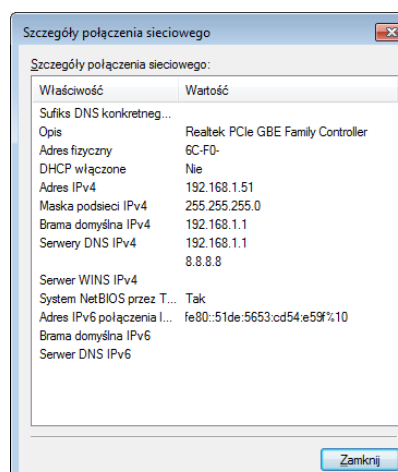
Szczegóły połączenia sieciowego

Szczegóły połączenia sieciowego:

| Właściwość | Wartość |
|---|---|
| Sufiks DNS konkretneg... | |
| Opis | Realtek PCIe GBE Family Controller |
| Adres fizyczny | 6C-F0- |
| DHCP włączone | Nie |
| Adres IPv4 | 192.168.1.51 |
| Maska podsieci IPv4 | 255.255.255.0 |
| Brama domyślna IPv4 | 192.168.1.1 |
| Serwery DNS IPv4 | 192.168.1.1 |
| | 8.8.8.8 |
| Serwer WINS IPv4 | |
| System NetBIOS przez T... | Tak |
| Adres IPv6 połączenia l... | fe80::51de:5653:cd54:e59f%10 |
| Brama domyślna IPv6 | |
| Serwer DNS IPv6 | |

Zamknij